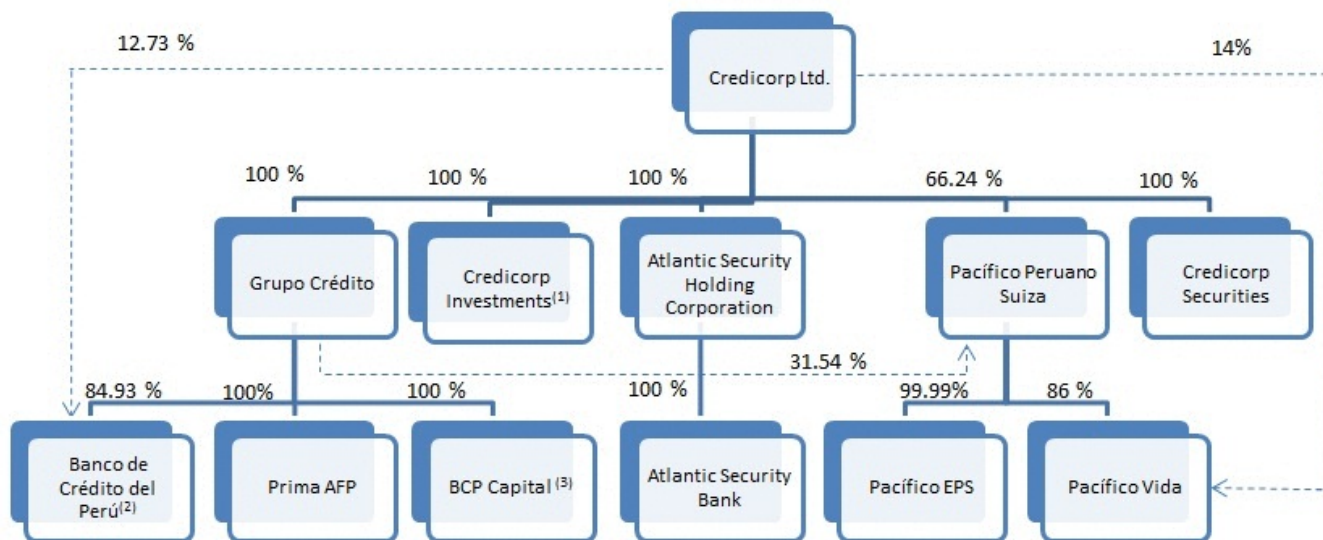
12.73 %

Credicorp Ltd.

14%

100 %

100 %

100 %

66.24 %

100 %

Grupo Crédito

Credicorp Investments$^{(1)}$

Atlantic Security Holding Corporation

Pacífico Peruano Suiza

Credicorp Securities

31.54 %

84.93 %

100%

100 %

100 %

99.99%

86 %

Banco de Crédito del Perú$^{(2)}$

Prima AFP

BCP Capital $^{(3)}$

Atlantic Security Bank

Pacífico EPS

Pacífico Vida